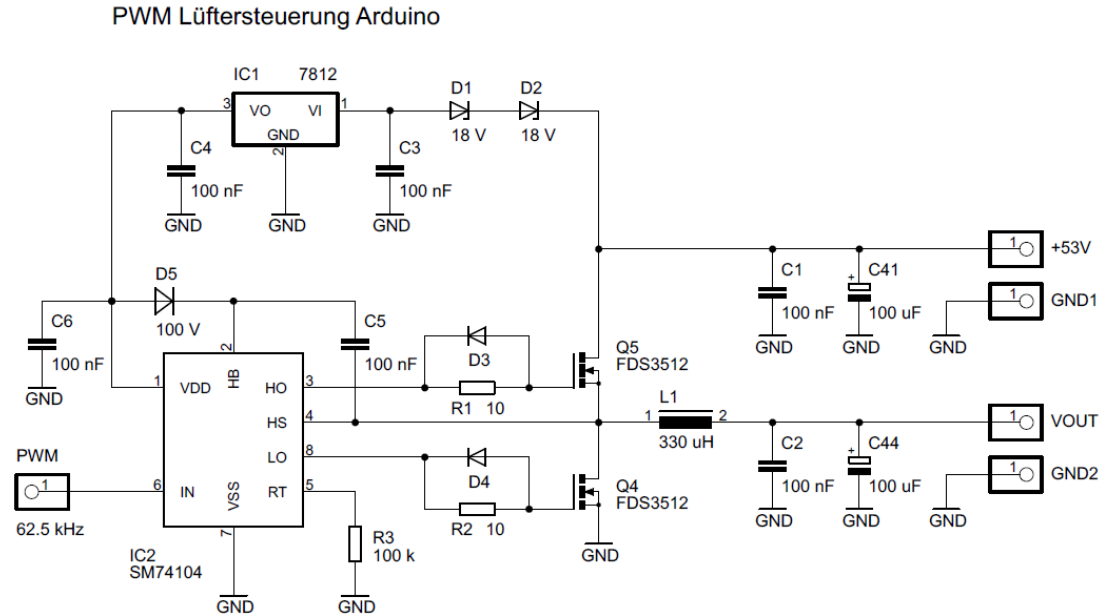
PWM Lüftersteuerung Arduino

IC1 7812
3 VO VI 1
GND
2
D1 D2
18 V 18 V
C4
100 nF
GND GND
C3
100 nF
GND

1 +53V
C1 C41
100 nF 100 uF
GND GND
1 GND1
GND

D5
100 V
C6
100 nF
GND
C5
100 nF
D3
Q5
FDS3512
2
HB
1 VDD
3 HO
R1 10
4 HS
L1
1 330 uH 2
1 VOUT
C2 C44
100 nF 100 uF
GND GND
1 GND2
GND

8 LO
D4
Q4
FDS3512
PWM
1
6 IN
VSS
5 RT
R2 10
62.5 kHz
R3
100 k
IC2
SM74104
7
GND GND GND